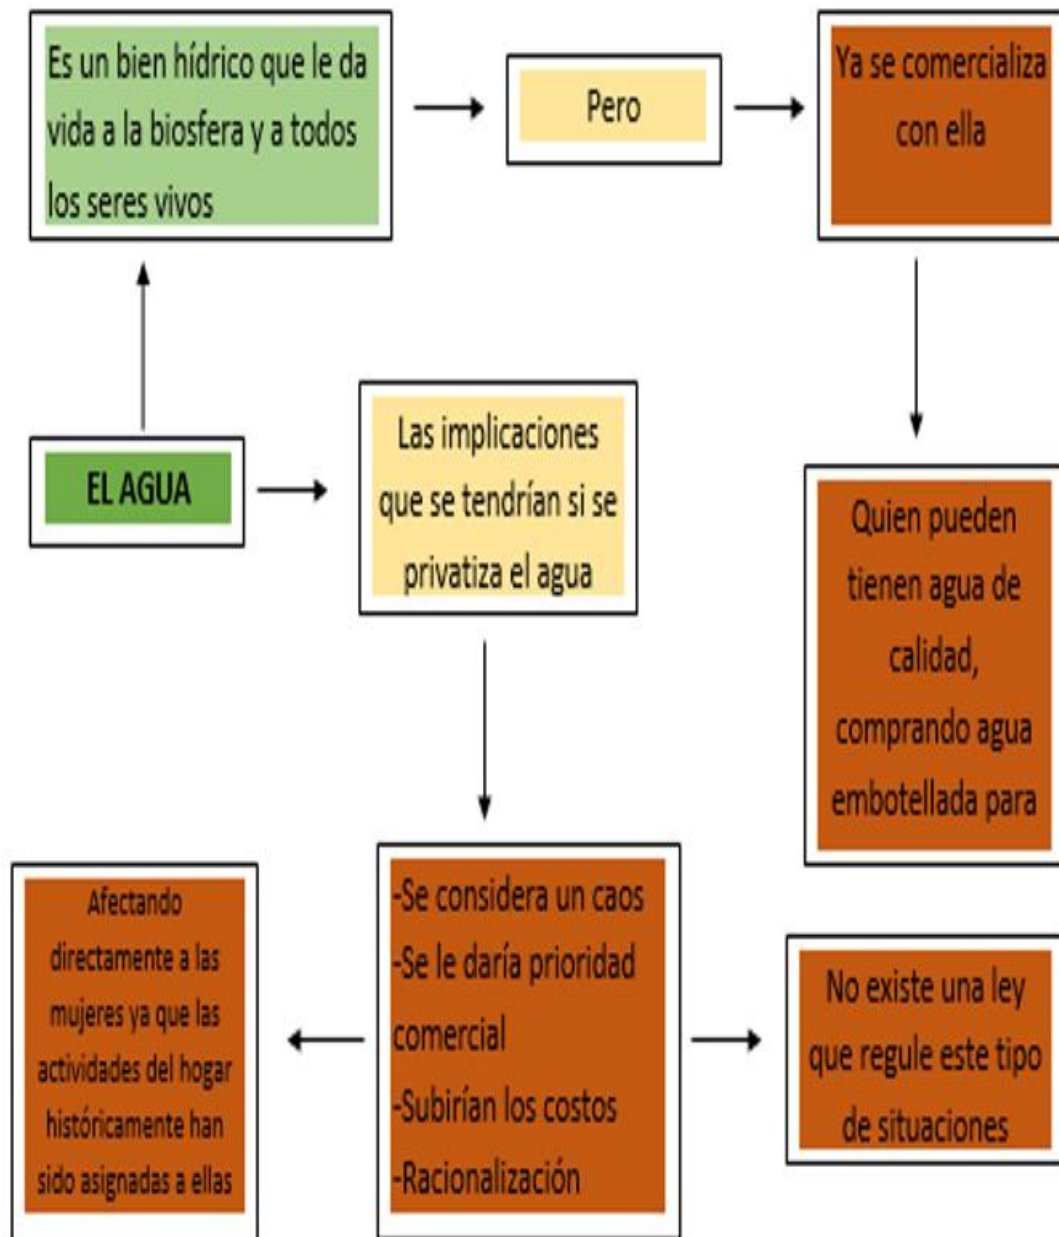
Es un bien hídrico que le da vida a la biosfera y a todos los seres vivos

Pero

Ya se comercializa con ella

EL AGUA

Las implicaciones que se tendrían si se privatiza el agua

Quien pueden tienen agua de calidad, comprando agua embotellada para

Afectando directamente a las mujeres ya que las actividades del hogar históricamente han sido asignadas a ellas

-Se considera un caos
-Se le daría prioridad comercial
-Subirían los costos
-Racionalización

No existe una ley que regule este tipo de situaciones